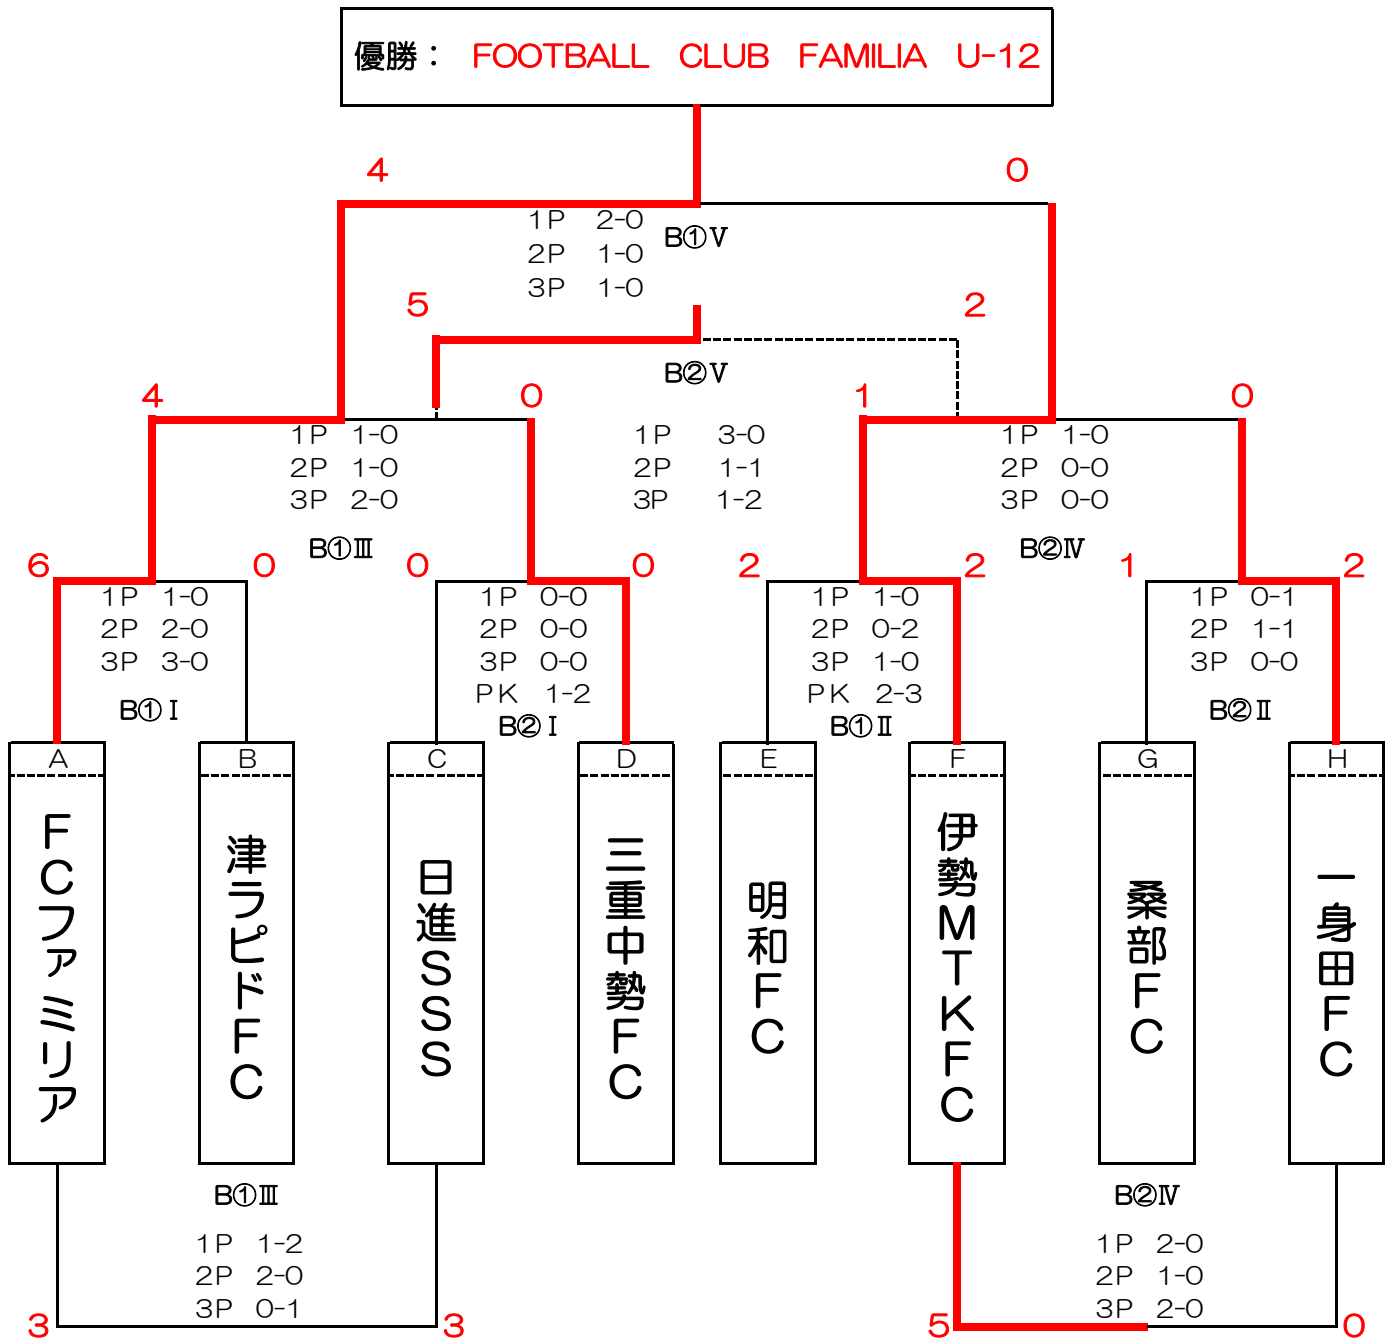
優勝： FOOTBALL CLUB FAMILIA U-12

4
0
1P 2-0
2P 1-0
3P 1-0
B①V

5
2
B②V

4
0
1P 1-0
2P 1-0
3P 2-0
B①Ⅲ

1P 3-0
2P 1-1
3P 1-2

1
0
1P 1-0
2P 0-0
3P 0-0
B②Ⅳ

6
0
1P 1-0
2P 2-0
3P 3-0
B①Ⅰ

0
0
1P 0-0
2P 0-0
3P 0-0
PK 1-2
B②Ⅰ

2
2
1P 1-0
2P 0-2
3P 1-0
PK 2-3
B①Ⅱ

1
2
1P 0-1
2P 1-1
3P 0-0
B②Ⅱ

A
FCファミリア

B
津ラピドFC

C
日進SSS

D
三重中勢FC

E
明和FC

F
伊勢MTKFC

G
桑部FC

H
一身田FC

B①Ⅲ
1P 1-2
2P 2-0
3P 0-1
3
3

B②Ⅳ
1P 2-0
2P 1-0
3P 2-0
5
0